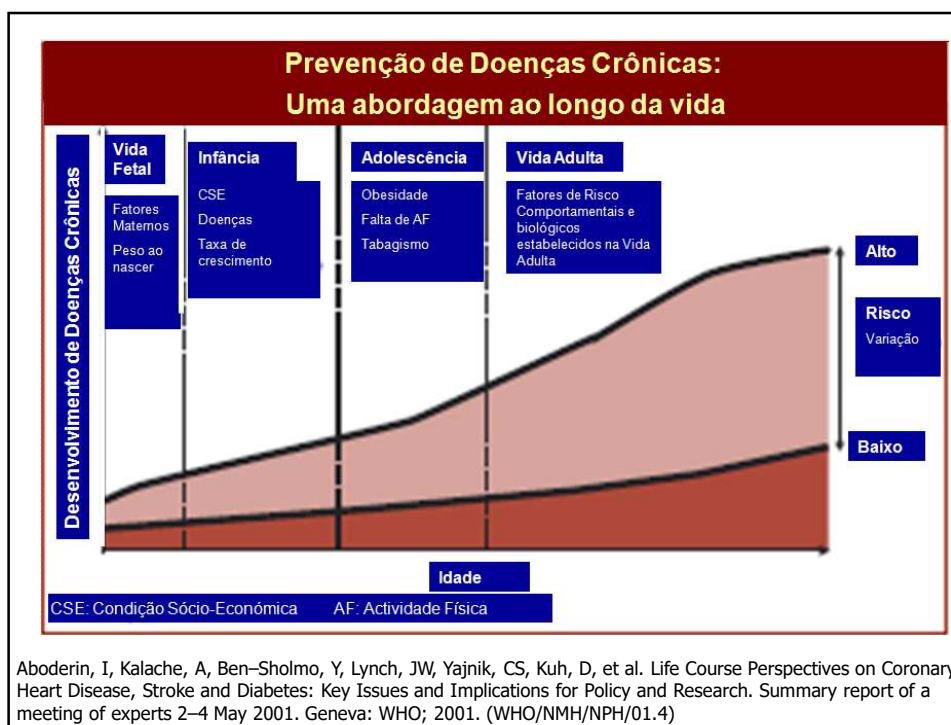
Prevenção de Doenças Crônicas:
Uma abordagem ao longo da vida

Desenvolvimento de Doenças Crônicas

Vida Fetal

Fatores Maternos
Peso ao nascer

Infância

CSE
Doenças
Taxa de crescimento

Adolescência

Obesidade
Falta de AF
Tabagismo

Vida Adulta

Fatores de Risco Comportamentais e biológicos estabelecidos na Vida Adulta

Alto

Risco
Variação

Baixo

Idade

CSE: Condição Sócio-Económica AF: Actividade Física

Aboderin, I, Kalache, A, Ben–Sholmo, Y, Lynch, JW, Yajnik, CS, Kuh, D, et al. Life Course Perspectives on Coronary Heart Disease, Stroke and Diabetes: Key Issues and Implications for Policy and Research. Summary report of a meeting of experts 2–4 May 2001. Geneva: WHO; 2001. (WHO/NMH/NPH/01.4)